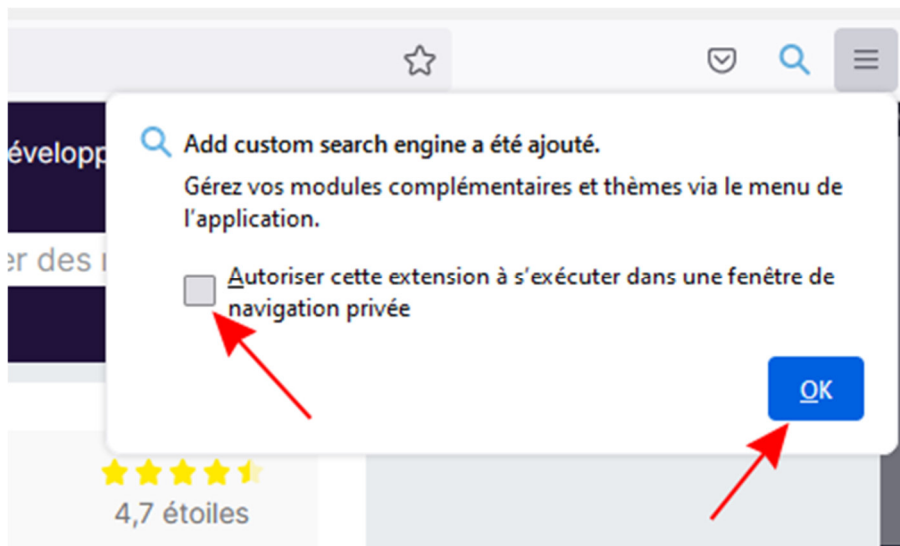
éveloppe

er des r

Add custom search engine a été ajouté.

Gérez vos modules complémentaires et thèmes via le menu de l'application.

Autoriser cette extension à s'exécuter dans une fenêtre de navigation privée

OK

4,7 étoiles